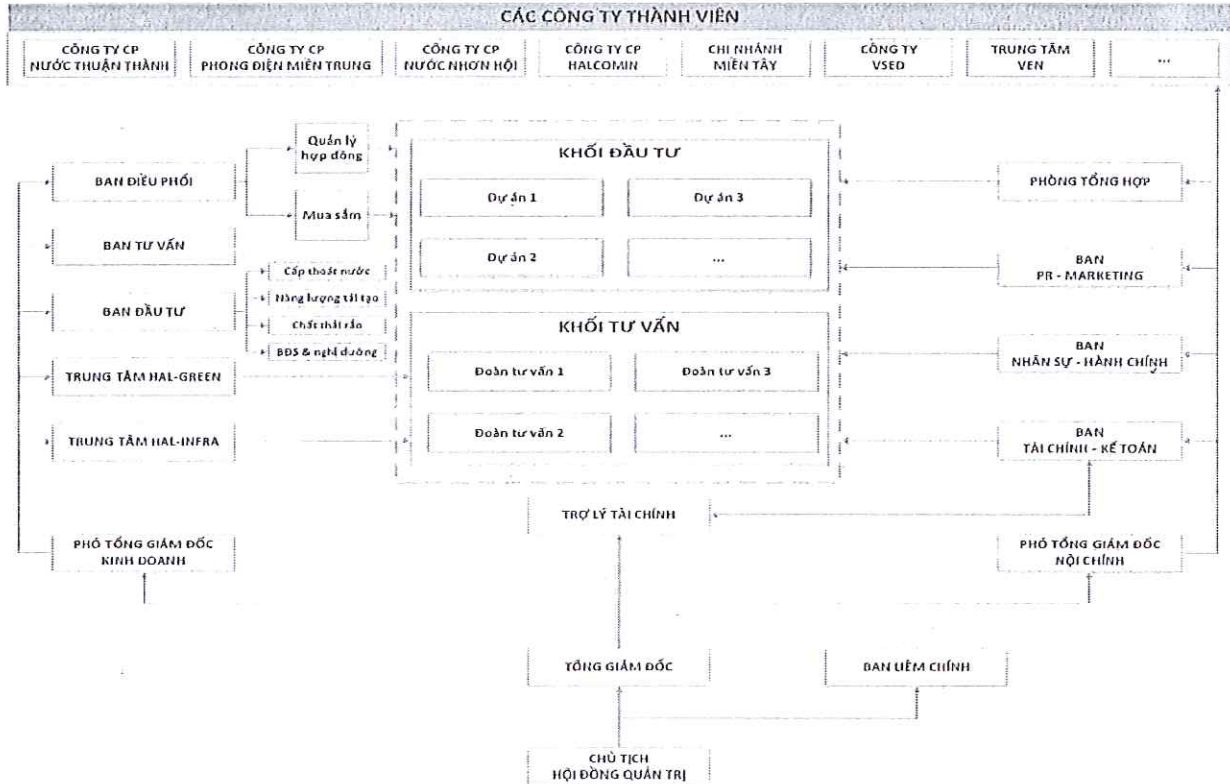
CÁC CÔNG TY THÀNH VIÊN

CÔNG TY CP NƯỚC THUẬN THÀNH

CÔNG TY CP PHONG ĐIỆN MIỀN TRUNG

CÔNG TY CP NƯỚC NHƠN HỘI

CÔNG TY CP HALCOMIN

CHI NHÁNH MIỀN TÂY

CÔNG TY VSED

TRUNG TÂM VEN

...

BAN ĐIỀU PHỐI

Quản lý hợp đồng

Mua sắm

BAN TƯ VẤN

BAN ĐẦU TƯ

Cấp thoát nước

Năng lượng tái tạo

Chất thải rắn

BĐS & nghỉ dưỡng

TRUNG TÂM HAL-GREEN

TRUNG TÂM HAL-INFRA

KHỐI ĐẦU TƯ

Dự án 1

Dự án 3

Dự án 2

...

KHỐI TƯ VẤN

Đoàn tư vấn 1

Đoàn tư vấn 3

Đoàn tư vấn 2

...

PHÒNG TỔNG HỢP

BAN PR - MARKETING

BAN NHÂN SỰ - HÀNH CHÍNH

BAN TÀI CHÍNH - KẾ TOÁN

TRỢ LÝ TÀI CHÍNH

PHÓ TỔNG GIÁM ĐỐC KINH DOANH

PHÓ TỔNG GIÁM ĐỐC NỘI CHÍNH

TỔNG GIÁM ĐỐC

BAN LIÊM CHÍNH

CHỦ TỊCH HỘI ĐỒNG QUẢN TRỊ